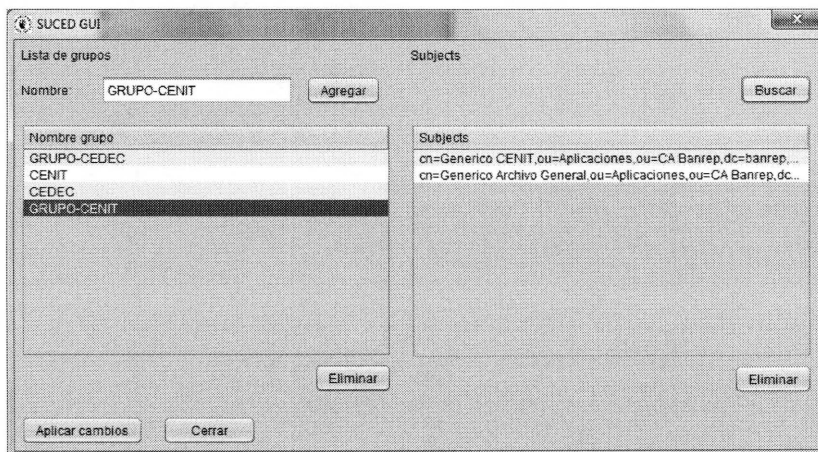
SUCED GUI

Lista de grupos

Nombre: GRUPO-CENIT

Agregar

| Nombre grupo |
|---|
| GRUPO-CEDEC |
| CENIT |
| CEDEC |
| GRUPO-CENIT |

Eliminar

Subjects

Buscar

| Subjects |
|---|
| cn=Generico CENIT,ou=Aplicaciones,ou=CA Banrep,dc=banrep,... |
| cn=Generico Archivo General,ou=Aplicaciones,ou=CA Banrep,dc... |

Eliminar

Aplicar cambios

Cerrar